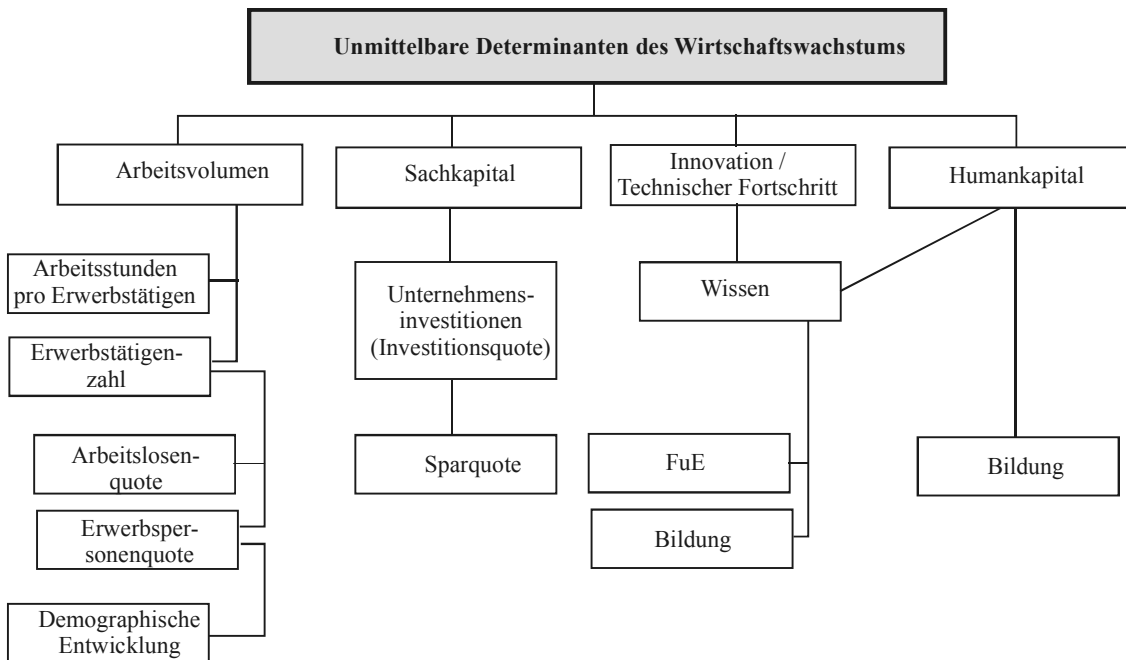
Unmittelbare Determinanten des Wirtschaftswachstums

Arbeitsvolumen

Sachkapital

Innovation / Technischer Fortschritt

Humankapital

Arbeitsstunden pro Erwerbstätigen

Unternehmensinvestitionen (Investitionsquote)

Wissen

Erwerbstätigenzahl

Arbeitslosenquote

Sparquote

FuE

Bildung

Erwerbspersonenquote

Bildung

Demographische Entwicklung